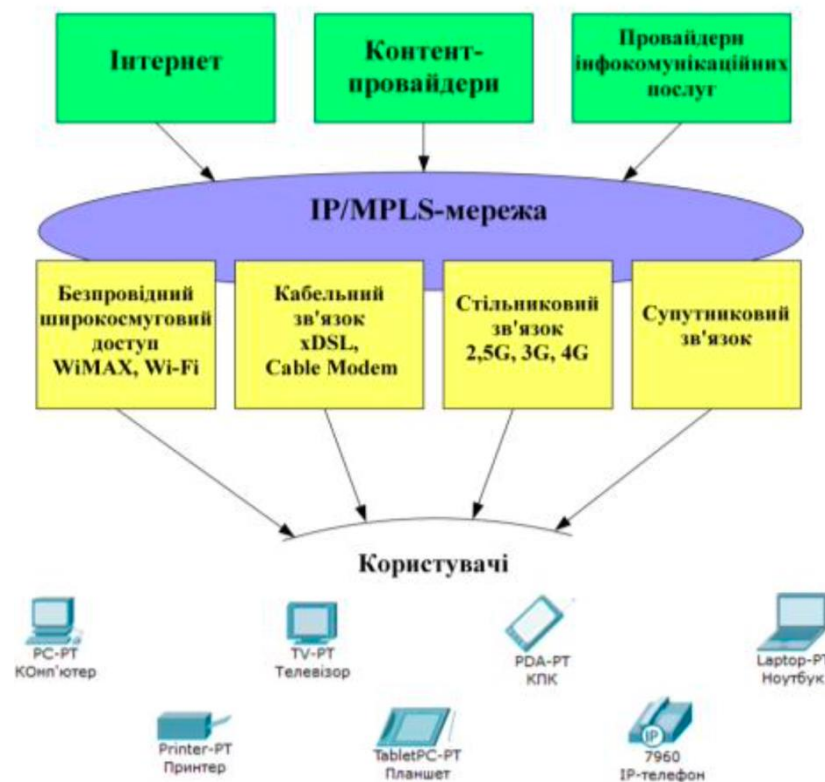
Інтернет

Контент-провайдери

Провайдери інфокомунікаційних послуг

IP/MPLS-мережа

Безпровідний широкосмуговий доступ WiMAX, Wi-Fi

Кабельний зв'язок xDSL, Cable Modem

Стільниковий зв'язок 2,5G, 3G, 4G

Супутниковий зв'язок

Користувачі

PC-PT
КОмп'ютер

TV-PT
Телевізор

PDA-PT
КПК

Laptop-PT
Ноутбук

Printer-PT
Принтер

TabletPC-PT
Планшет

IP
7960
IP-телефон